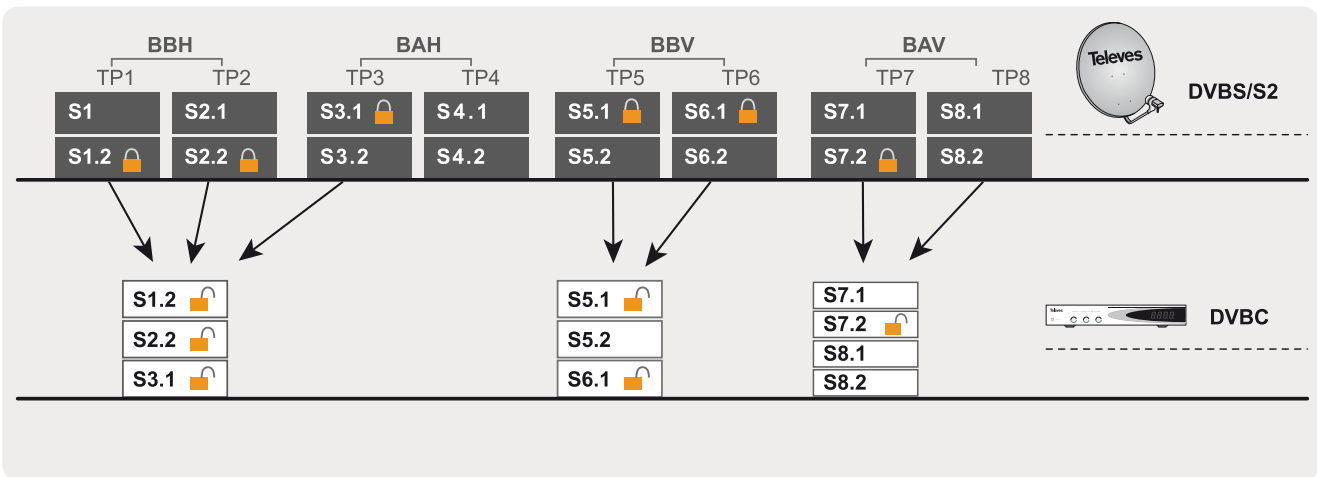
BBH
TP1 TP2
S1
S2.1
S1.2
S2.2

BAH
TP3 TP4
S3.1
S4.1
S3.2
S4.2

BBV
TP5 TP6
S5.1
S6.1
S5.2
S6.2

BAV
TP7 TP8
S7.1
S8.1
S7.2
S8.2

Televes
DVBS/S2

S1.2
S2.2
S3.1

S5.1
S5.2
S6.1

S7.1
S7.2
S8.1
S8.2

televes
DVBC